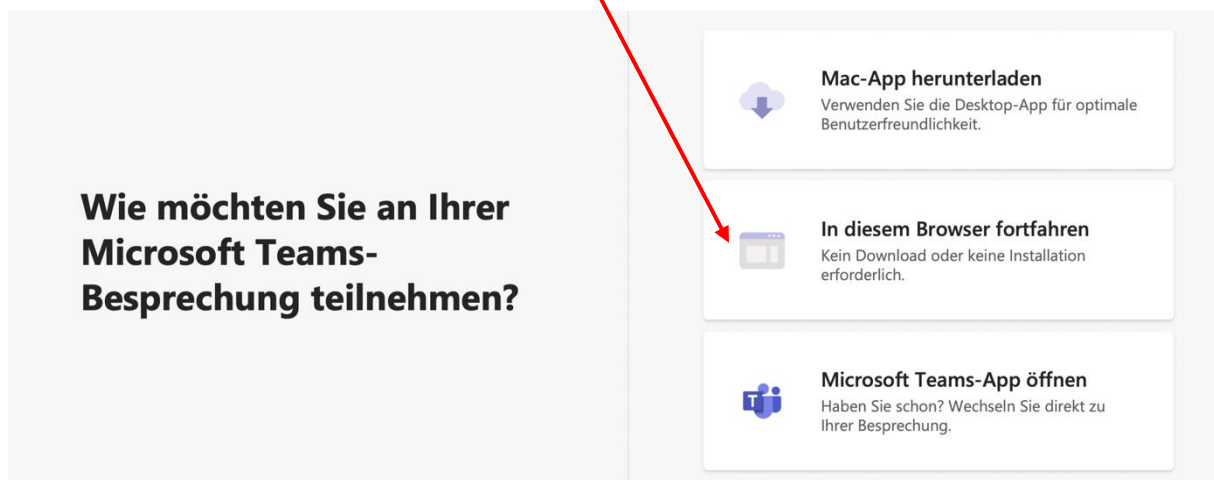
Wie möchten Sie an Ihrer Microsoft Teams-Besprechung teilnehmen?

Mac-App herunterladen
Verwenden Sie die Desktop-App für optimale Benutzerfreundlichkeit.

In diesem Browser fortfahren
Kein Download oder keine Installation erforderlich.

Microsoft Teams-App öffnen
Haben Sie schon? Wechseln Sie direkt zu Ihrer Besprechung.